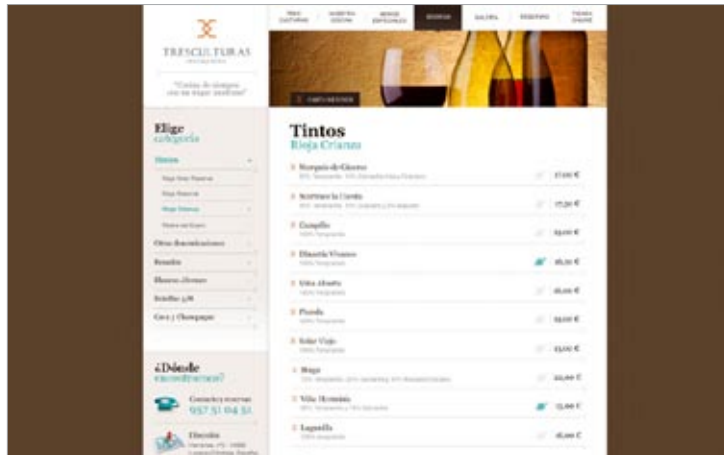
TRESCULTURAS

"Cocina de siempre con un toque moderno"

Elige categoría

Tintos

Rioja Gran Reserva

Rioja Reserva

Rioja Crianza

Ribera del Duero

Otras denominaciones

Rosados

Blancos Jóvenes

Rosados y/R

Cava y Champagne

¿Dónde encontrarnos?

Contacto y reservas

957 51 04 51

Dirección

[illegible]

NOS CULTURAS | NUESTRA COCINA | MENÚS ESPECIALES | BODEGA | GALERÍA | RESERVAS | TIENDA ONLINE

CARTA DE VINOS

Tintos

Rioja Crianza

Marqués de Cáceres — 17,00 €

Martínez la Cierva — 17,50 €

Campillo — 19,00 €

Dinastía Vivanco — 18,00 €

Viña Alcorta — 16,00 €

Florida — 19,00 €

Solar Viejo — 13,00 €

Muga — 22,00 €

Viña Herminia — 15,00 €

Luperilla — 16,00 €